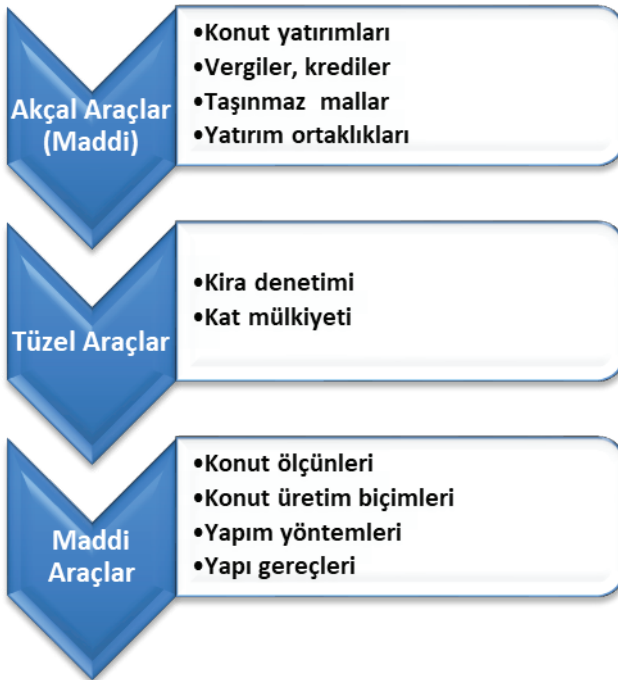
Akçal Araçlar (Maddi)

•Konut yatırımları
•Vergiler, krediler
•Taşınmaz mallar
•Yatırım ortaklıkları

Tüzel Araçlar

•Kira denetimi
•Kat mülkiyeti

Maddi Araçlar

•Konut ölçünleri
•Konut üretim biçimleri
•Yapım yöntemleri
•Yapı gereçleri